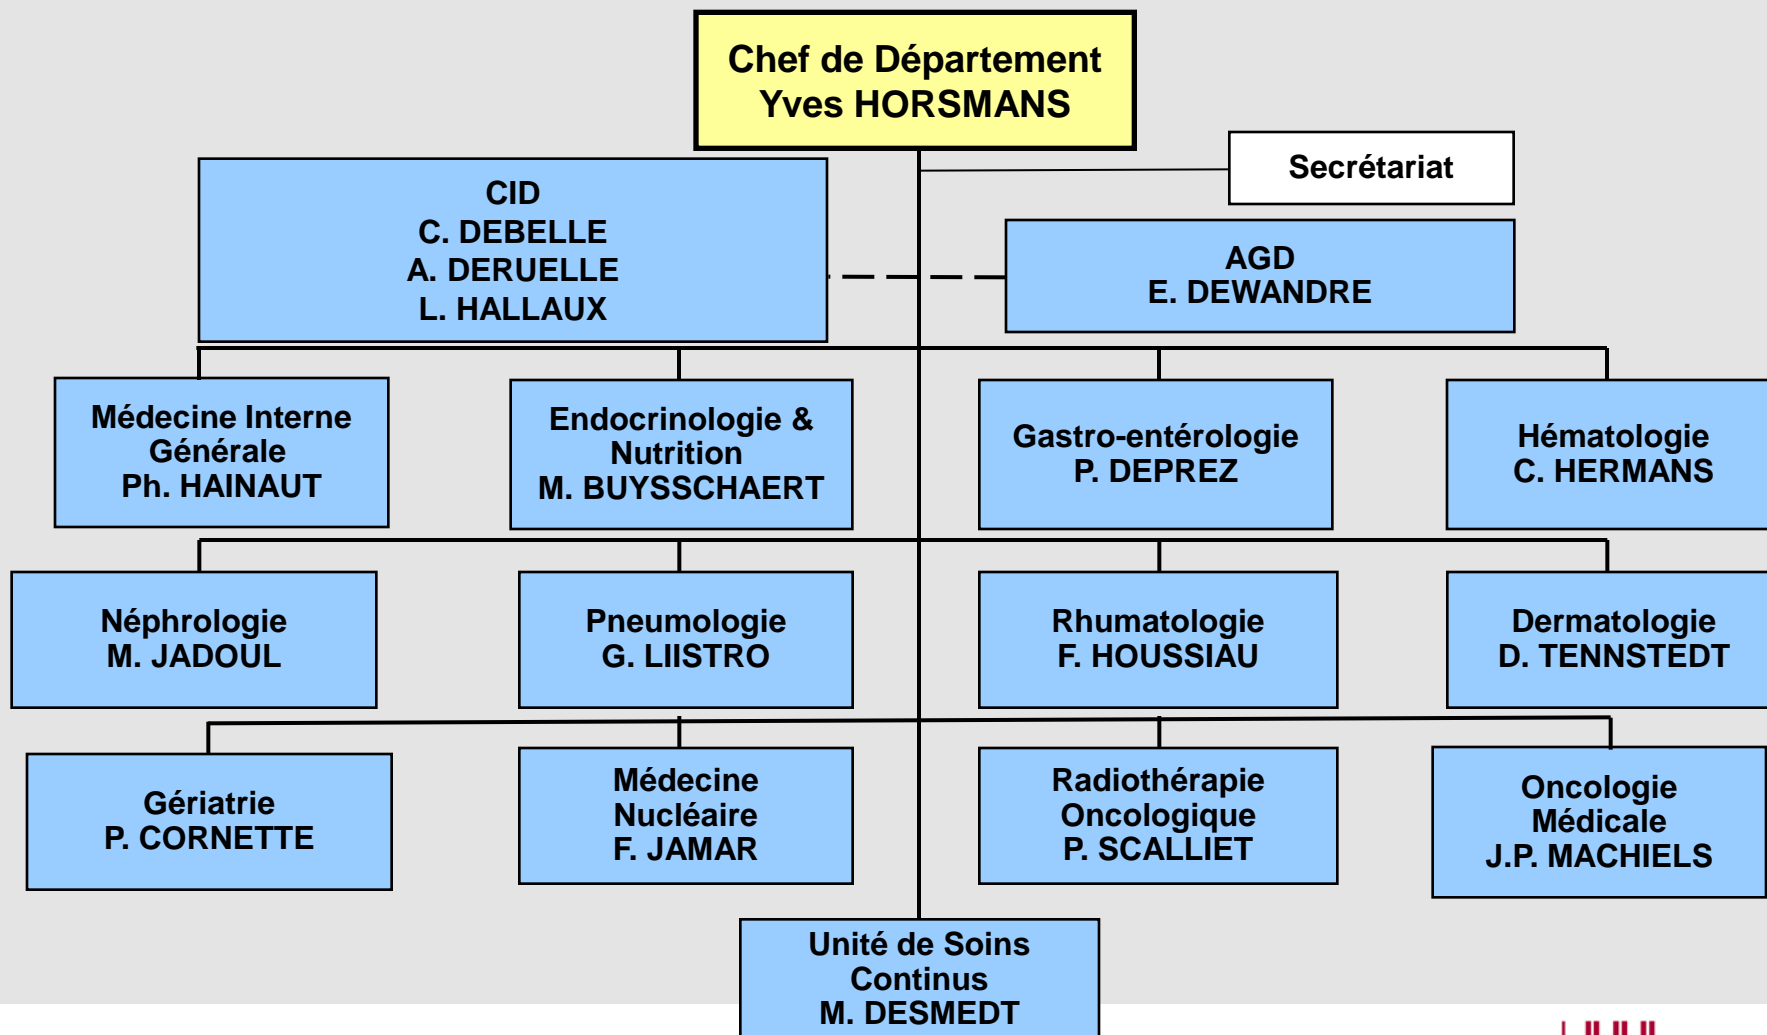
Chef de Département
Yves HORSMANS

Secrétariat

CID
C. DEBELLE
A. DERUELLE
L. HALLAUX

AGD
E. DEWANDRE

Médecine Interne Générale
Ph. HAINAUT

Endocrinologie & Nutrition
M. BUYSSCHAERT

Gastro-entérologie
P. DEPREZ

Hématologie
C. HERMANS

Néphrologie
M. JADOUL

Pneumologie
G. LIISTRO

Rhumatologie
F. HOUSSIAU

Dermatologie
D. TENNSTEDT

Gériatrie
P. CORNETTE

Médecine Nucléaire
F. JAMAR

Radiothérapie Oncologique
P. SCALLIET

Oncologie Médicale
J.P. MACHIELS

Unité de Soins Continus
M. DESMEDT